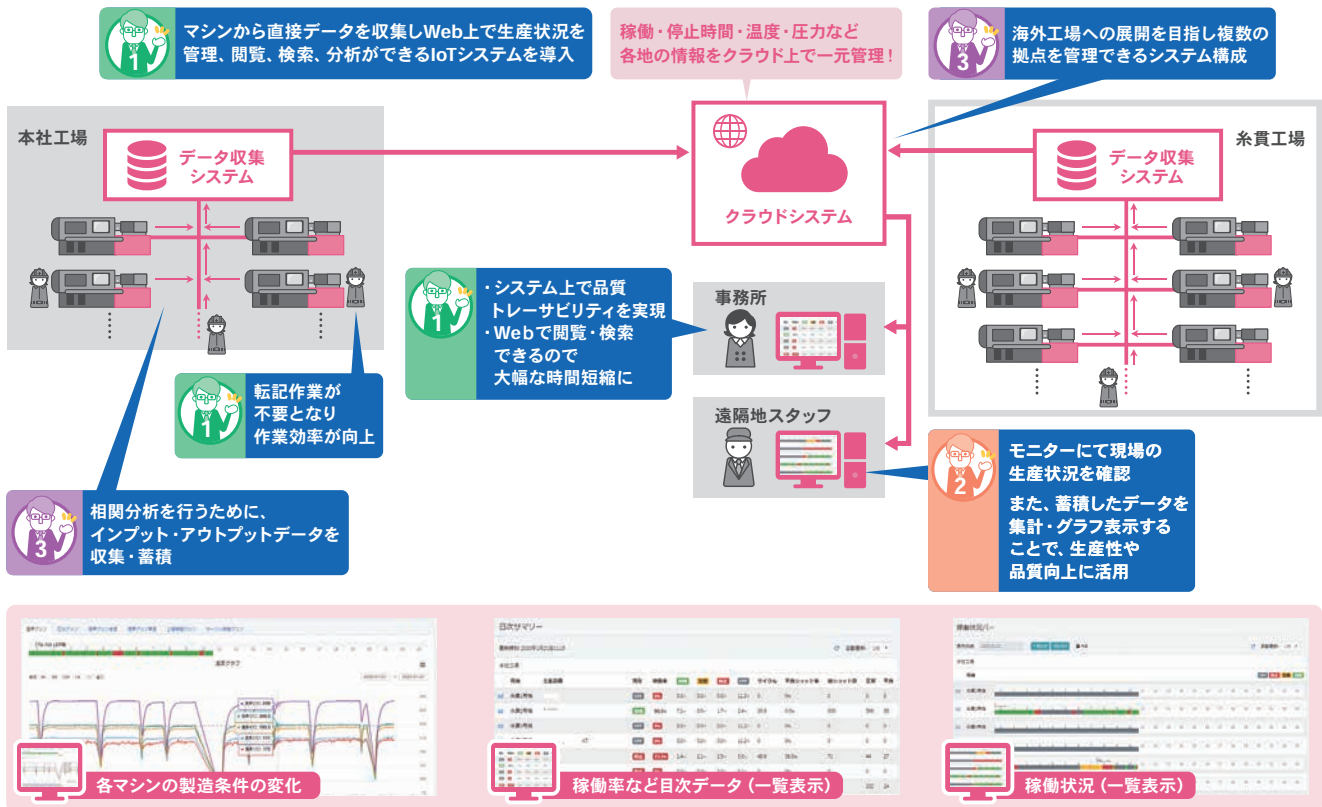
1
マシンから直接データを収集しWeb上で生産状況を管理、閲覧、検索、分析ができるIoTシステムを導入

稼働・停止時間・温度・圧力など各地の情報をクラウド上で一元管理！

3
海外工場への展開を目指し複数の拠点を管理できるシステム構成

本社工場

データ収集システム

クラウドシステム

糸貫工場

データ収集システム

1
・システム上で品質トレーサビリティを実現
・Webで閲覧・検索できるので大幅な時間短縮に

事務所

1
転記作業が不要となり作業効率が向上

遠隔地スタッフ

3
相関分析を行うために、インプット・アウトプットデータを収集・蓄積

2
モニターにて現場の生産状況を確認

また、蓄積したデータを集計・グラフ表示することで、生産性や品質向上に活用

温度グラフ

日次サマリー

稼働状況バー

各マシンの製造条件の変化

稼働率など日次データ（一覧表示）

稼働状況（一覧表示）